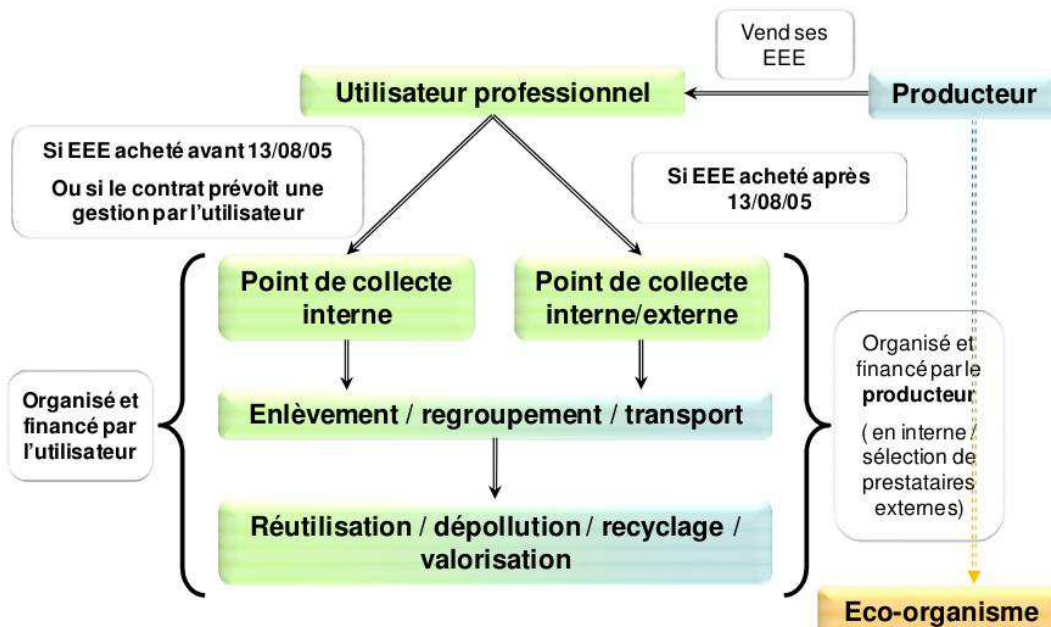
Vend ses EEE

Utilisateur professionnel

Producteur

Si EEE acheté avant 13/08/05

Ou si le contrat prévoit une gestion par l'utilisateur

Si EEE acheté après 13/08/05

Point de collecte interne

Point de collecte interne/externe

Organisé et financé par l'utilisateur

Enlèvement / regroupement / transport

Organisé et financé par le producteur

( en interne / sélection de prestataires externes)

Réutilisation / dépollution / recyclage / valorisation

Eco-organisme